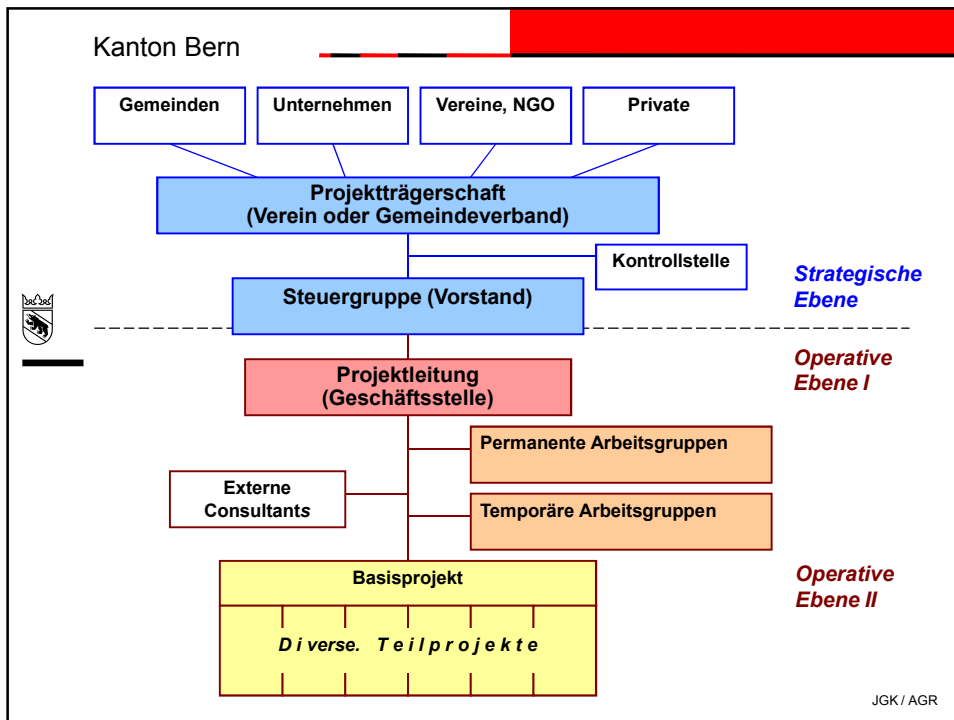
Kanton Bern

Gemeinden

Unternehmen

Vereine, NGO

Private

Projektträgerschaft
(Verein oder Gemeindeverband)

Kontrollstelle

Strategische Ebene

Steuergruppe (Vorstand)

Operative Ebene I

Projektleitung
(Geschäftsstelle)

Permanente Arbeitsgruppen

Externe Consultants

Temporäre Arbeitsgruppen

Basisprojekt

Diverse. Teilprojekte

Operative Ebene II

JGK / AGR